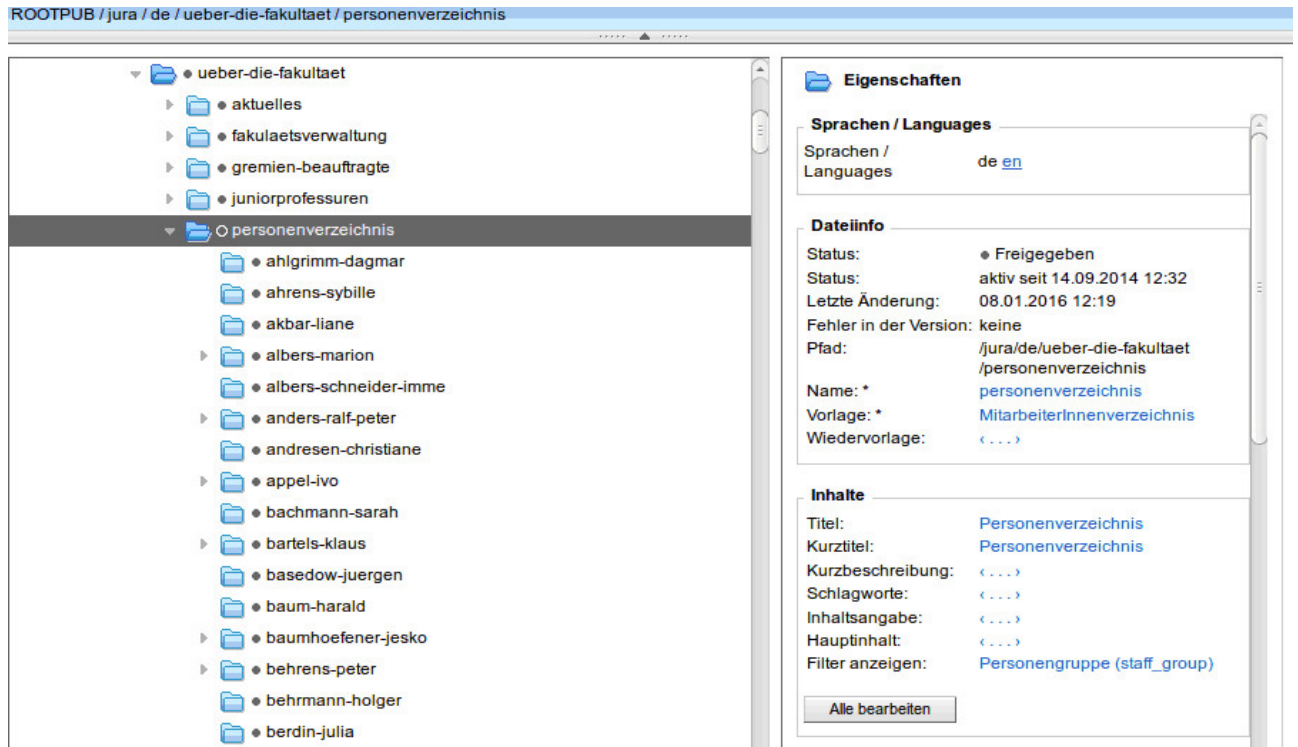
ROOTPUB / jura / de / ueber-die-fakultaet / personenverzeichnis

ueber-die-fakultaet
aktuelles
fakulaetsverwaltung
gremien-beauftragte
juniorprofessuren
personenverzeichnis
ahlgrimm-dagmar
ahrens-sybille
akbar-liane
albers-marion
albers-schneider-imme
anders-ralf-peter
andresen-christiane
appel-ivo
bachmann-sarah
bartels-klaus
basedow-juergen
baum-harald
baumhoefener-jesko
behrens-peter
behrmann-holger
berdin-julia

Eigenschaften

Sprachen / Languages

| | |
|---|---|
| Sprachen / Languages | de en |

Dateiinfo

| | |
|---|---|
| Status: | Freigegeben |
| Status: | aktiv seit 14.09.2014 12:32 |
| Letzte Änderung: | 08.01.2016 12:19 |
| Fehler in der Version: | keine |
| Pfad: | /jura/de/ueber-die-fakultaet /personenverzeichnis |
| Name: * | personenverzeichnis |
| Vorlage: * | MitarbeiterInnenverzeichnis |
| Wiedervorlage: | ‹ . . . › |

Inhalte

| | |
|---|---|
| Titel: | Personenverzeichnis |
| Kurztitel: | Personenverzeichnis |
| Kurzbeschreibung: | ‹ . . . › |
| Schlagworte: | ‹ . . . › |
| Inhaltsangabe: | ‹ . . . › |
| Hauptinhalt: | ‹ . . . › |
| Filter anzeigen: | Personengruppe (staff_group) |

Alle bearbeiten